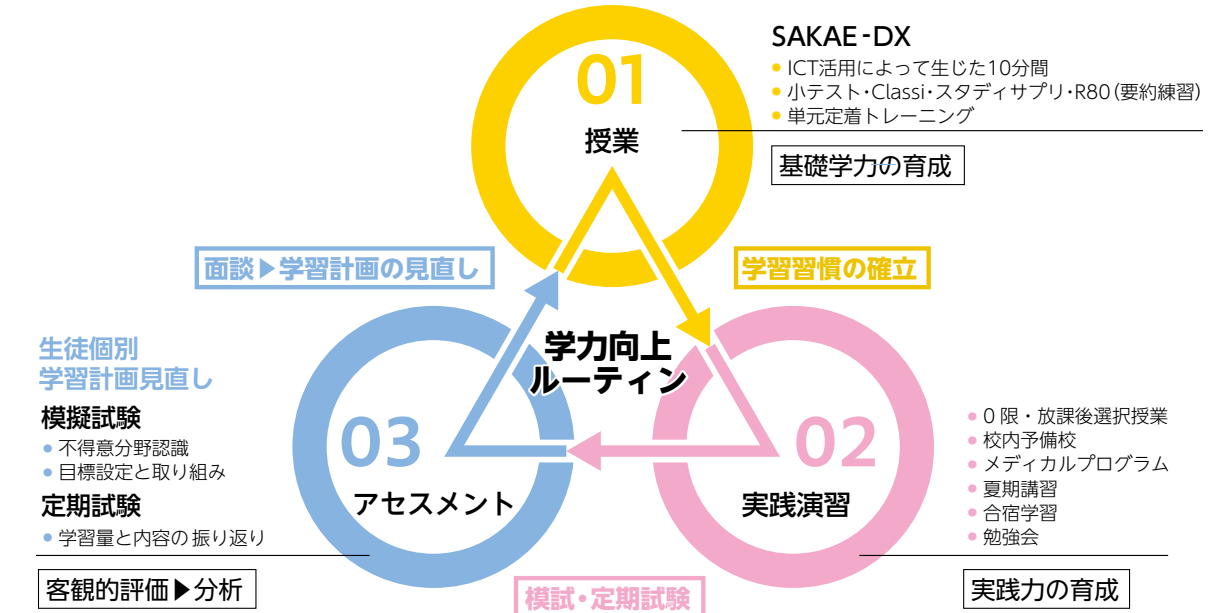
SAKAE-DX
ICT活用によって生じた10分間
小テスト・Classi・スタディサプリ・R80（要約練習）
単元定着トレーニング

01
授業

基礎学力の育成

面談▶学習計画の見直し

学習習慣の確立

学力向上
ルーティン

生徒個別
学習計画見直し

模擬試験
不得意分野認識
目標設定と取り組み

定期試験
学習量と内容の 振り返り

03
アセスメント

02
実践演習

0限・放課後選択授業
校内予備校
メディカルプログラム
夏期講習
合宿学習
勉強会

客観的評価▶分析

模試・定期試験

実践力の育成